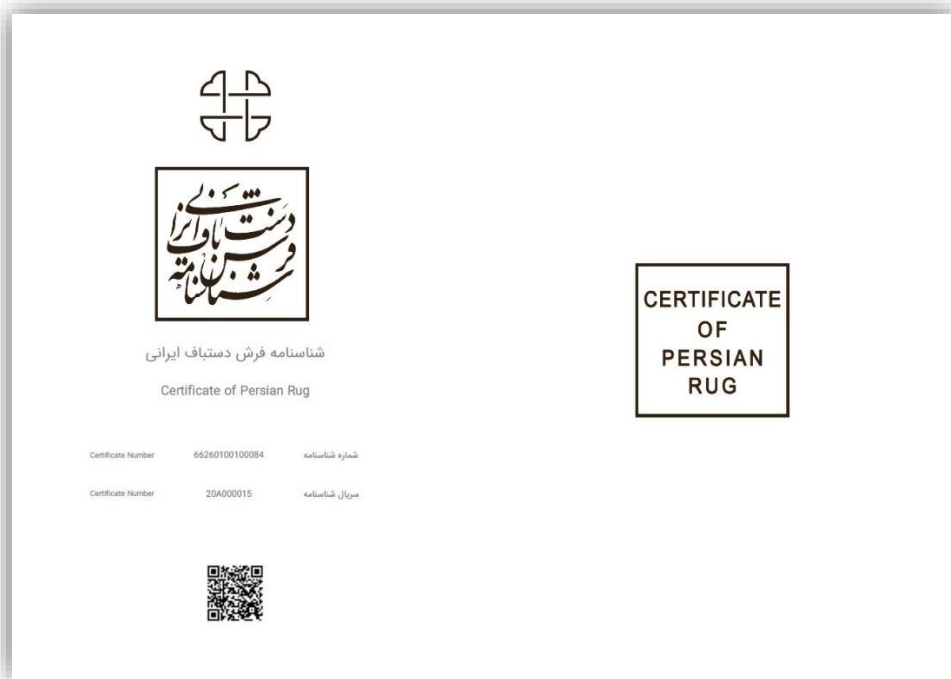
شناسنامه فرش دستباف ایرانی

شناسنامه فرش دستباف ایرانی

Certificate of Persian Rug

Certificate Number 66260100100084 شماره شناسنامه

Certificate Number 20A000015 سریال شناسنامه

CERTIFICATE OF PERSIAN RUG